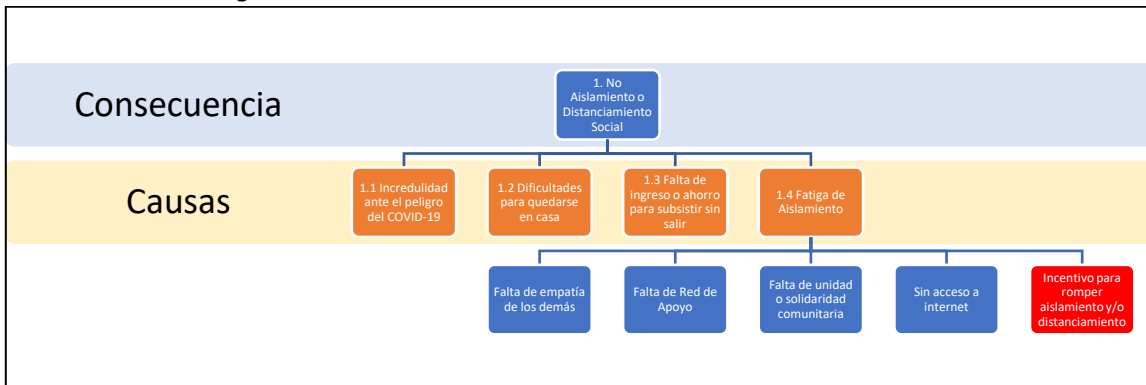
Consecuencia

1. No Aislamiento o Distanciamiento Social

Causas

1.1 Incredulidad ante el peligro del COVID-19

1.2 Dificultades para quedarse en casa

1.3 Falta de ingreso o ahorro para subsistir sin salir

1.4 Fatiga de Aislamiento

Falta de empatía de los demás

Falta de Red de Apoyo

Falta de unidad o solidaridad comunitaria

Sin acceso a internet

Incentivo para romper aislamiento y/o distanciamiento